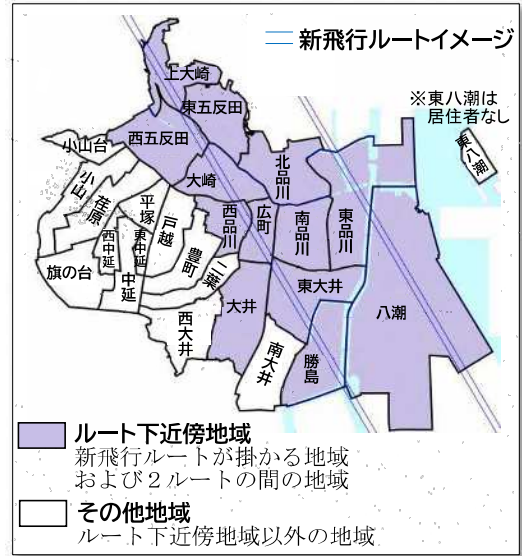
新飛行ルートイメージ

※東八潮は居住者なし

東八潮

上大崎
東五反田
西五反田
小山台
大崎
北品川
小山
荏原
平塚
戸越
西品川
広町
南品川
東品川
西中延
東中延
豊町
二葉
旗の台
中延
東大井
大井
八潮
西大井
南大井
勝島

ルート下近傍地域
新飛行ルートが掛かる地域
および２ルートの間の地域

その他地域
ルート下近傍地域以外の地域